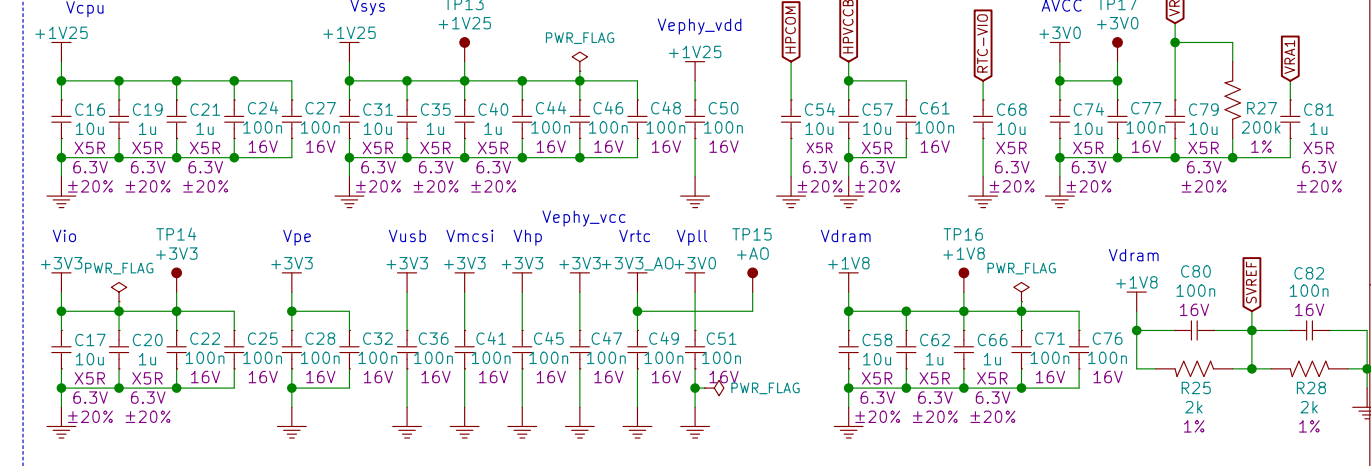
Vcpu
+1V25
C16 10u X5R 6.3V ±20%
C19 1u X5R 6.3V ±20%
C21 1u X5R 6.3V ±20%
C24 100n 16V
C27 100n 16V

Vsys
+1V25
TP13 +1V25
PWR_FLAG
C31 10u X5R 6.3V ±20%
C35 1u X5R 6.3V ±20%
C40 1u X5R 6.3V ±20%
C44 100n 16V
C46 100n 16V
C48 100n 16V

Vephy_vdd
+1V25
C50 100n 16V

HPCOM
HPVCCB
C54 10u X5R 6.3V ±20%
C57 10u X5R 6.3V ±20%
C61 100n 16V

RTC-VIO
C68 10u X5R 6.3V ±20%

AVCC
+3V0
TP17 +3V0
VR
VRA1
C74 10u X5R 6.3V ±20%
C77 100n 16V
C79 10u X5R 6.3V ±20%
R27 200k 1%
C81 1u X5R 6.3V ±20%

Vio
+3V3
PWR_FLAG
TP14 +3V3
C17 10u X5R 6.3V ±20%
C20 1u X5R 6.3V ±20%
C22 100n 16V
C25 100n 16V

Vpe
+3V3
C28 100n 16V
C32 100n 16V

Vusb +3V3
C36 100n 16V
Vmcsi +3V3
C41 100n 16V
Vhp +3V3
C45 100n 16V
Vephy_vcc
+3V3
C47 100n 16V
Vrtc
+3V3_AO
C49 100n 16V
Vpll
+3V0
C51 100n 16V
PWR_FLAG
TP15 +AO

Vdram
+1V8
TP16 +1V8
PWR_FLAG
C58 10u X5R 6.3V ±20%
C62 1u X5R 6.3V ±20%
C66 1u X5R 6.3V ±20%
C71 100n 16V
C76 100n 16V

Vdram
+1V8
C80 100n 16V
SVREF
C82 100n 16V
R25 2k 1%
R28 2k 1%